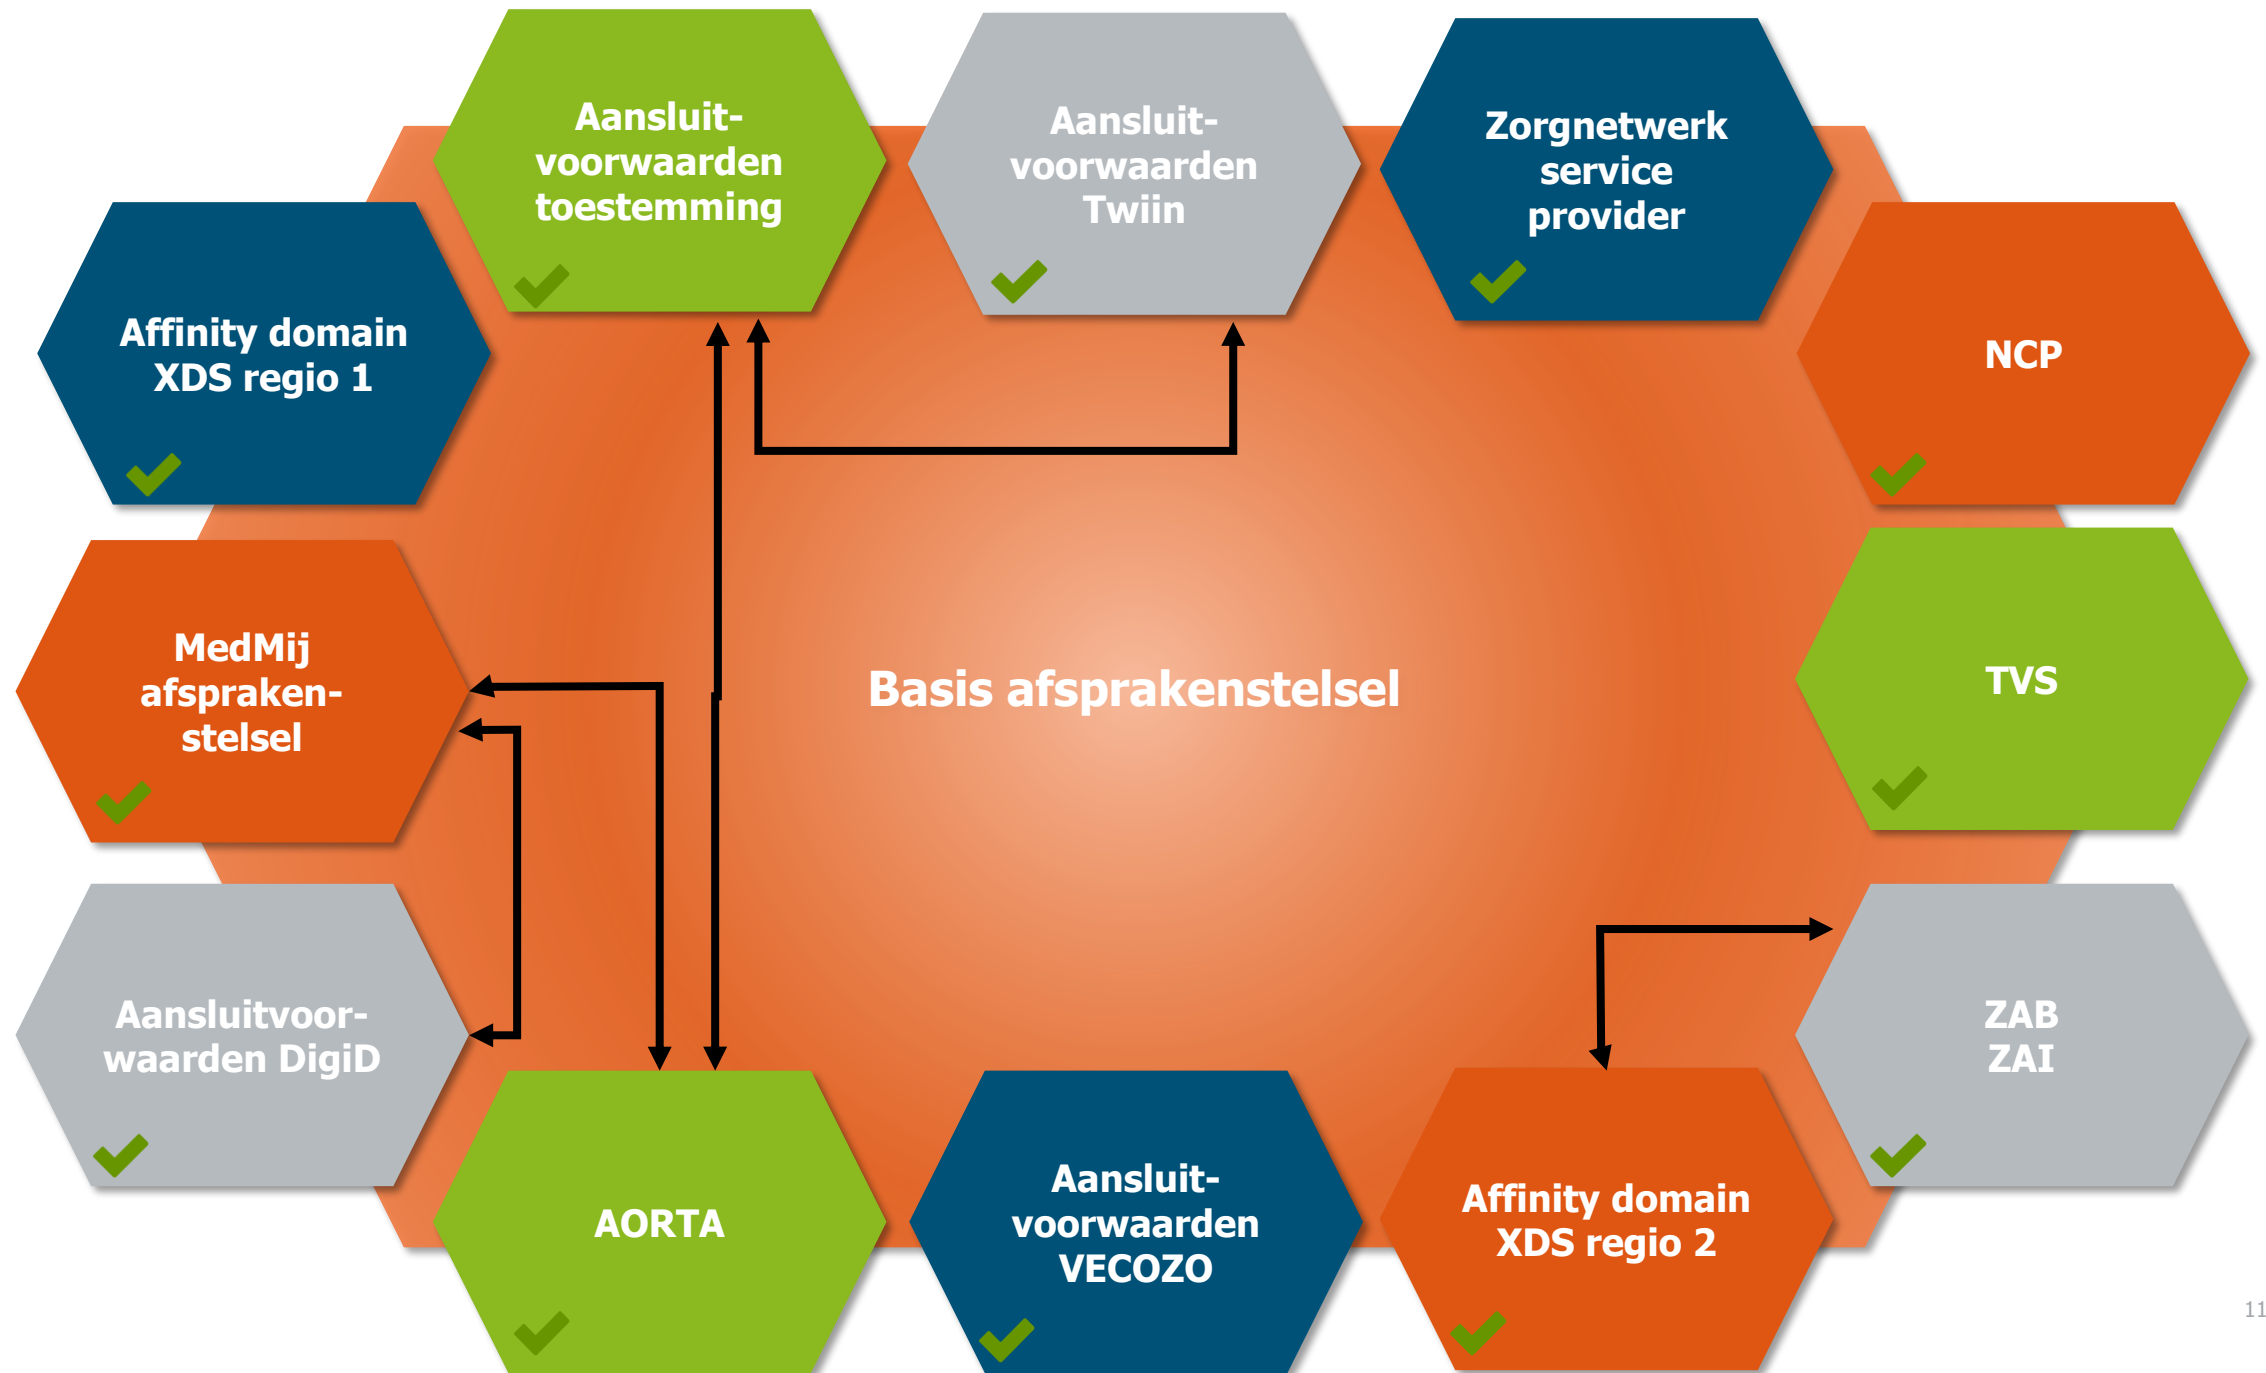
Aansluit-voorwaarden toestemming

Aansluit-voorwaarden Twiin

Zorgnetwerk service provider

Affinity domain XDS regio 1

NCP

MedMij afspraken-stelsel

Basis afsprakenstelsel

TVS

Aansluitvoor-waarden DigiD

ZAB ZAI

AORTA

Aansluit-voorwaarden VECOZO

Affinity domain XDS regio 2

11